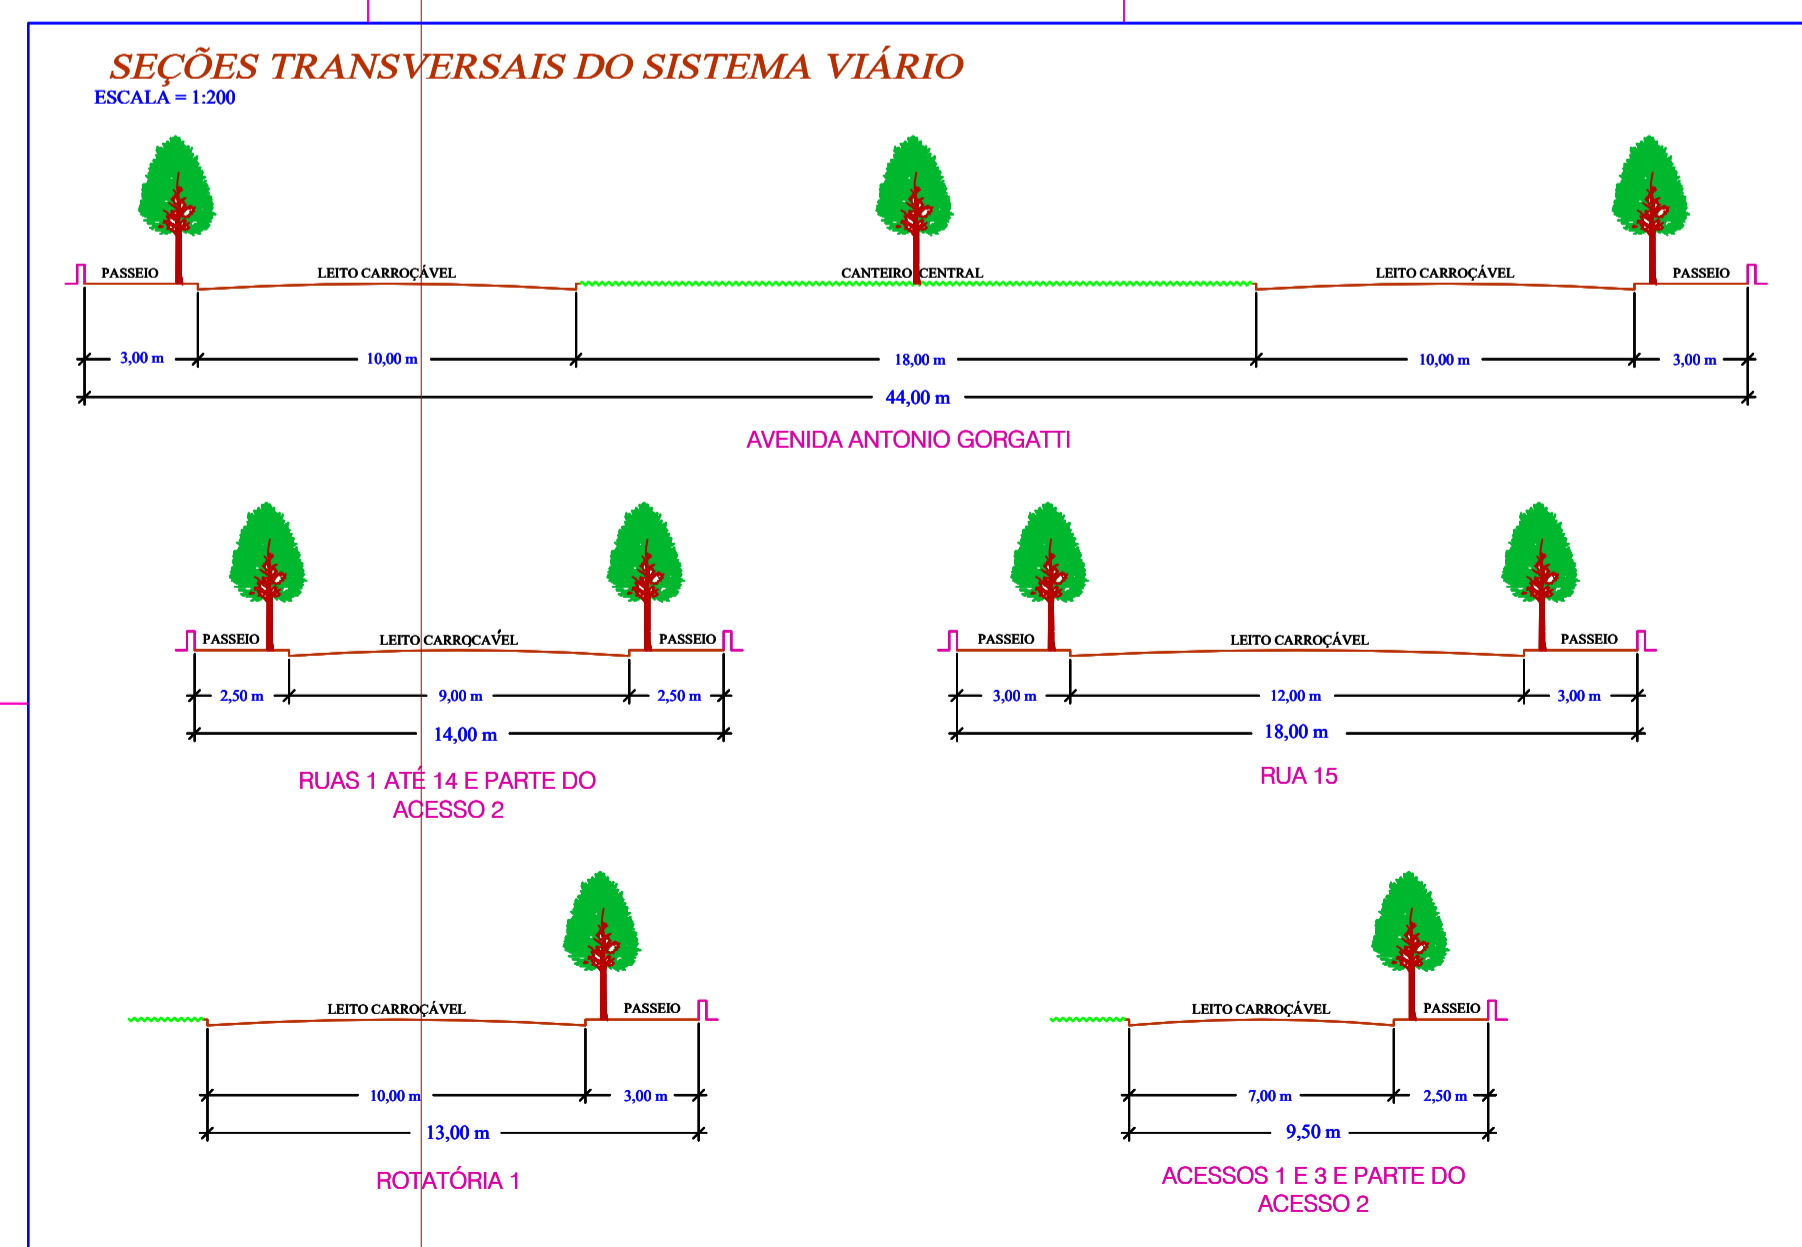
SEÇÕES TRANSVERSAIS DO SISTEMA VIÁRIO
ESCALA = 1:200

PASSEIO
LEITO CARROÇÁVEL
CANTEIRO CENTRAL
LEITO CARROÇÁVEL
PASSEIO
3,00 m
10,00 m
18,00 m
10,00 m
3,00 m
44,00 m
AVENIDA ANTONIO GORGATTI

PASSEIO
LEITO CARROÇÁVEL
PASSEIO
2,50 m
9,00 m
2,50 m
14,00 m
RUAS 1 ATÉ 14 E PARTE DO ACESSO 2

PASSEIO
LEITO CARROÇÁVEL
PASSEIO
3,00 m
12,00 m
3,00 m
18,00 m
RUA 15

LEITO CARROÇÁVEL
PASSEIO
10,00 m
3,00 m
13,00 m
ROTATÓRIA 1

LEITO CARROÇÁVEL
PASSEIO
7,00 m
2,50 m
9,50 m
ACESSOS 1 E 3 E PARTE DO ACESSO 2